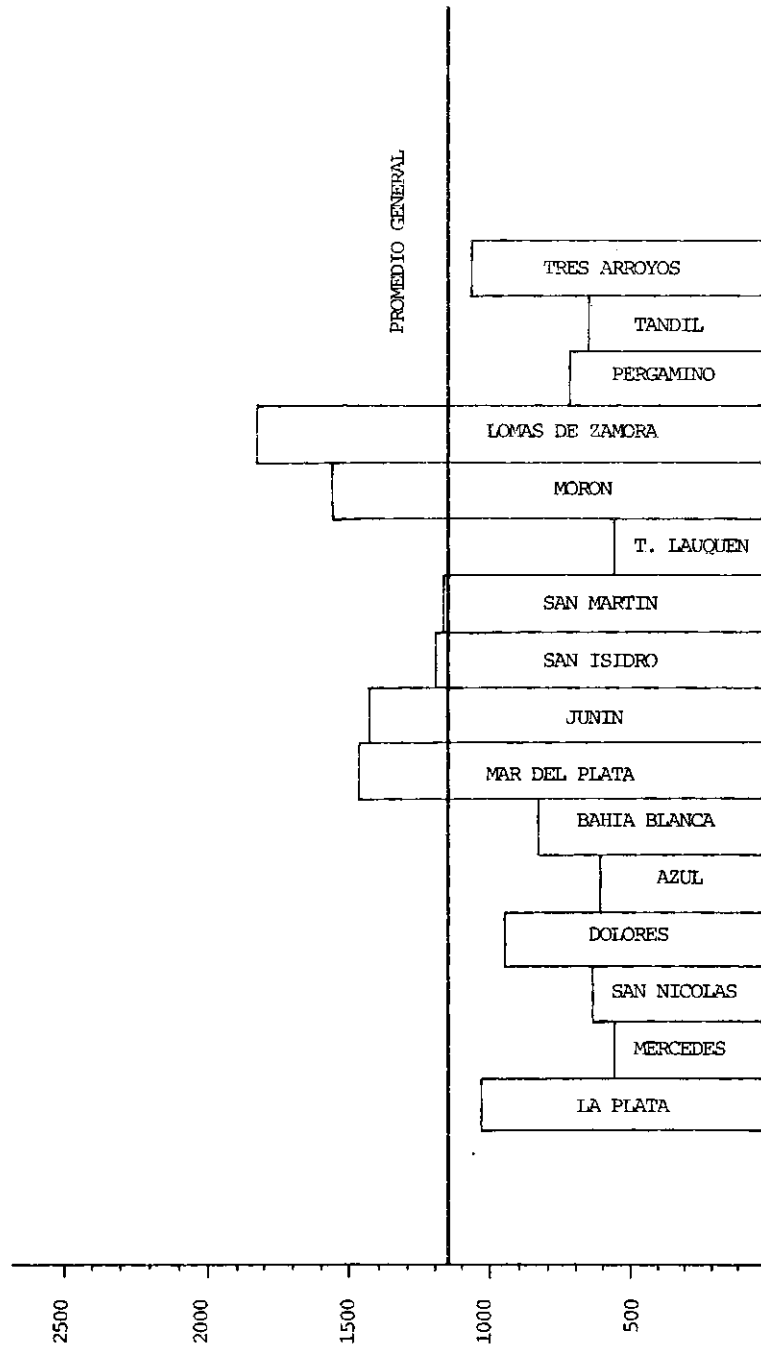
PROMEDIO GENERAL

TRES ARROYOS
TANDIL
PERGAMINO
LOMAS DE ZAMORA
MORON
T. LAUQUEN
SAN MARTIN
SAN ISIDRO
JUNIN
MAR DEL PLATA
BAHIA BLANCA
AZUL
DOLORES
SAN NICOLAS
MERCEDES
LA PLATA

2500
2000
1500
1000
500